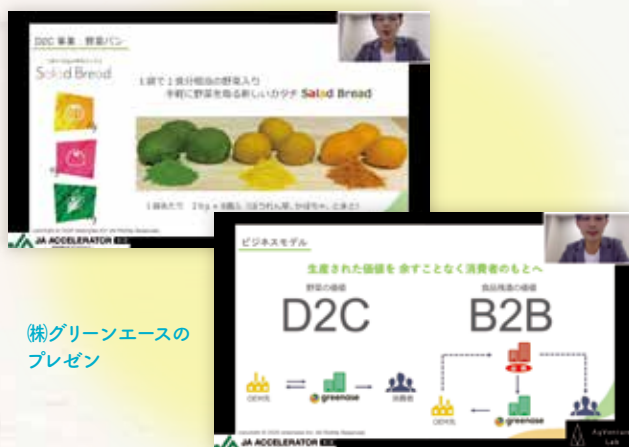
D2C 事業：野菜パン

Salad Bread

1袋で1食分相当の野菜入り
手軽に野菜を取る新しいカタチ Salad Bread

1袋あたり 20g × 3個入 (ほうれん草, かぼちゃ, とまと)

JA ACCELERATOR

ビジネスモデル

生産された価値を余すことなく消費者のもとへ

野菜の価値
D2C

食品残渣の価値
B2B

OEM先
greenase
消費者

OEM先
greenase

JA ACCELERATOR

㈱グリーンエースのプレゼン